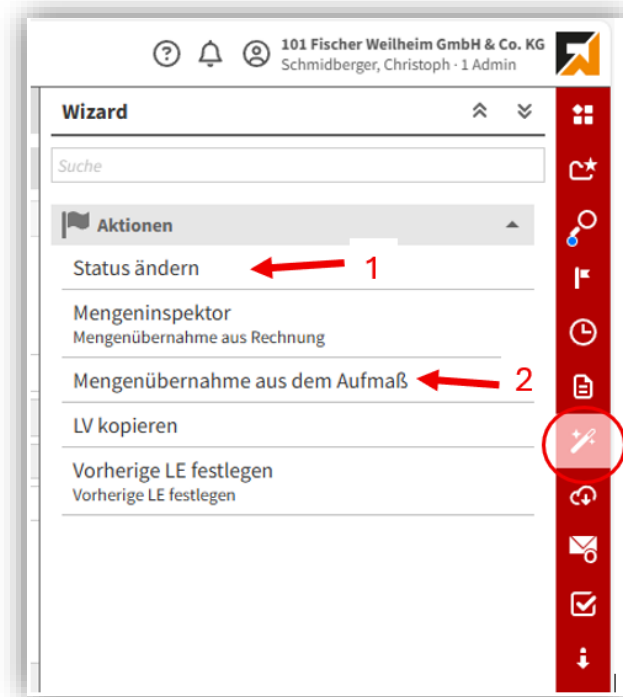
101 Fischer Weilheim GmbH & Co. KG
Schmidberger, Christoph · 1 Admin

Wizard

Suche

Aktionen

Status ändern

1

Mengeninspektor
Mengenübernahme aus Rechnung

Mengenübernahme aus dem Aufmaß

2

LV kopieren

Vorherige LE festlegen
Vorherige LE festlegen